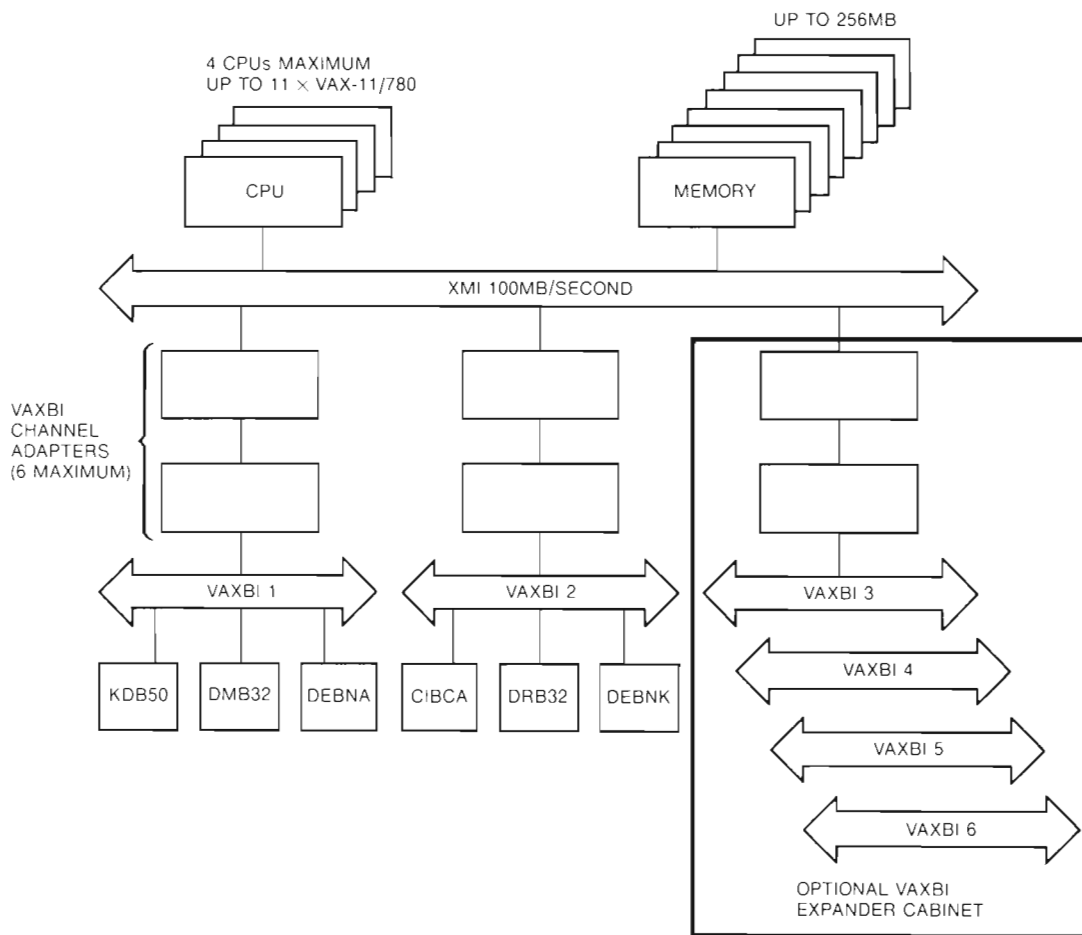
4 CPUs MAXIMUM
UP TO 11 × VAX-11/780

CPU

UP TO 256MB

MEMORY

XMI 100MB/SECOND

VAXBI
CHANNEL
ADAPTERS
(6 MAXIMUM)

VAXBI 1

KDB50

DMB32

DEBNA

VAXBI 2

CIBCA

DRB32

DEBNK

VAXBI 3

VAXBI 4

VAXBI 5

VAXBI 6

OPTIONAL VAXBI
EXPANDER CABINET